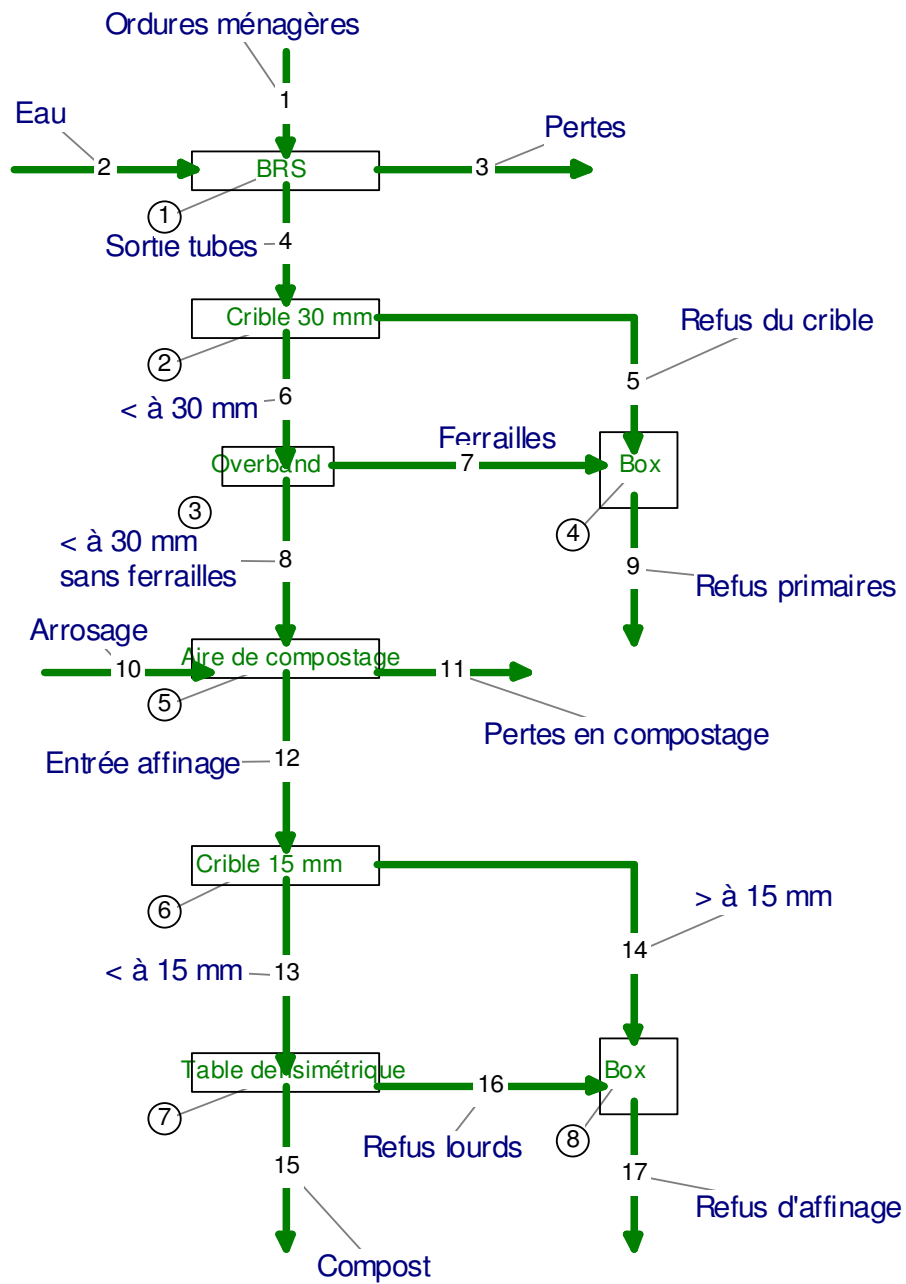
Ordures ménagères
1
Eau
2
BRS
3
Pertes
1
Sortie tubes
4
Crible 30 mm
Refus du crible
2
5
< à 30 mm
6
Ferrailles
Overband
7
Box
3
4
< à 30 mm
sans ferrailles
8
9
Refus primaires
Arrosage
10
Aire de compostage
11
5
Pertes en compostage
Entrée affinage
12
Crible 15 mm
6
> à 15 mm
14
< à 15 mm
13
Table densimétrique
16
Box
7
Refus lourds
8
15
17
Refus d'affinage
Compost